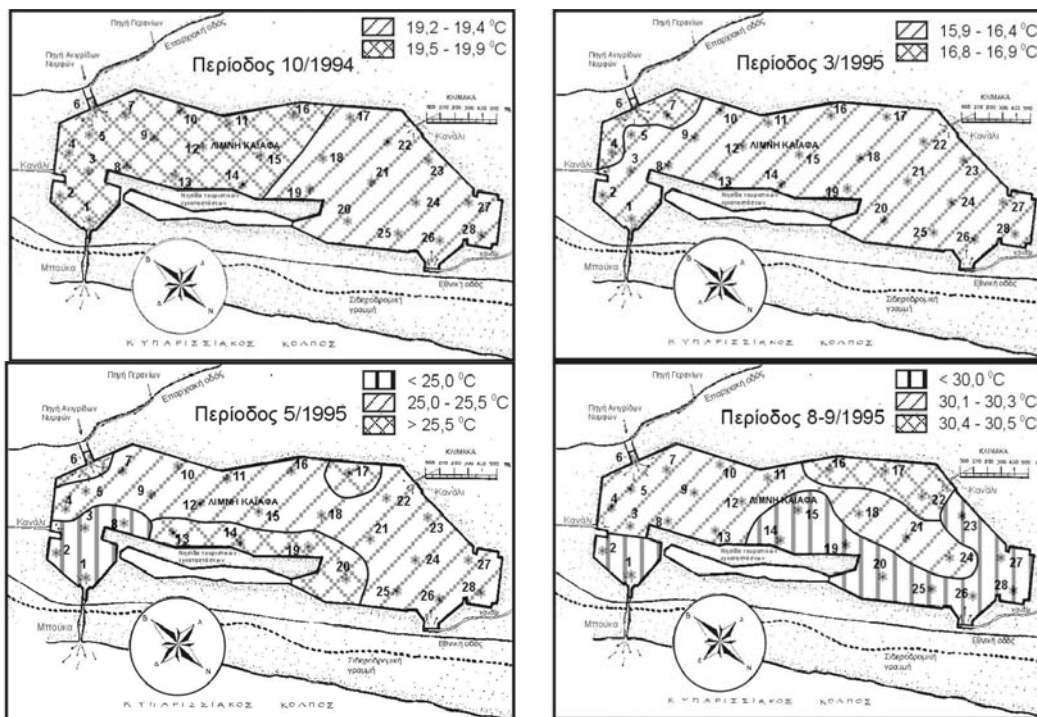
Πηγή Γεράνιων
Επαρχιακή οδός
Πηγή Ανιγρίδων Νυμφών
19,2 - 19,4 °C
19,5 - 19,9 °C
Περίοδος 10/1994
ΚΛΙΜΑΚΑ
Κανάλι
ΛΙΜΝΗ ΚΑΙΑΦΑ
Νησίδα τουριστικών εγκαταστάσεων
Μπούκα
Σιδηροδρομική γραμμή
Εθνική οδός
Κ Υ Π Α Ρ Ι Σ Σ Ι Α Κ Ο Σ   Κ Ο Λ Π Ο Σ
1 2 3 4 5 6 7 8 9 10 11 12 13 14 15 16 17 18 19 20 21 22 23 24 25 26 27 28

Πηγή Γεράνιων
Επαρχιακή οδός
Πηγή Ανιγρίδων Νυμφών
15,9 - 16,4 °C
16,8 - 16,9 °C
Περίοδος 3/1995
ΚΛΙΜΑΚΑ
Κανάλι
ΛΙΜΝΗ ΚΑΙΑΦΑ
Νησίδα τουριστικών εγκαταστάσεων
Μπούκα
Σιδηροδρομική γραμμή
Εθνική οδός
Κ Υ Π Α Ρ Ι Σ Σ Ι Α Κ Ο Σ   Κ Ο Λ Π Ο Σ
1 2 3 4 5 6 7 8 9 10 11 12 13 14 15 16 17 18 19 20 21 22 23 24 25 26 27 28

Πηγή Γεράνιων
Επαρχιακή οδός
Πηγή Ανιγρίδων Νυμφών
< 25,0 °C
25,0 - 25,5 °C
> 25,5 °C
Περίοδος 5/1995
ΚΛΙΜΑΚΑ
Κανάλι
ΛΙΜΝΗ ΚΑΙΑΦΑ
Νησίδα τουριστικών εγκαταστάσεων
Μπούκα
Σιδηροδρομική γραμμή
Εθνική οδός
Κ Υ Π Α Ρ Ι Σ Σ Ι Α Κ Ο Σ   Κ Ο Λ Π Ο Σ
1 2 3 4 5 6 7 8 9 10 11 12 13 14 15 16 17 18 19 20 21 22 23 24 25 26 27 28

Πηγή Γεράνιων
Επαρχιακή οδός
Πηγή Ανιγρίδων Νυμφών
< 30,0 °C
30,1 - 30,3 °C
30,4 - 30,5 °C
Περίοδος 8-9/1995
ΚΛΙΜΑΚΑ
Κανάλι
ΛΙΜΝΗ ΚΑΙΑΦΑ
Μπούκα
Σιδηροδρομική γραμμή
Εθνική οδός
Κ Υ Π Α Ρ Ι Σ Σ Ι Α Κ Ο Σ   Κ Ο Λ Π Ο Σ
1 2 3 4 5 6 7 8 9 10 11 12 13 14 15 16 17 18 19 20 21 22 23 24 25 26 27 28